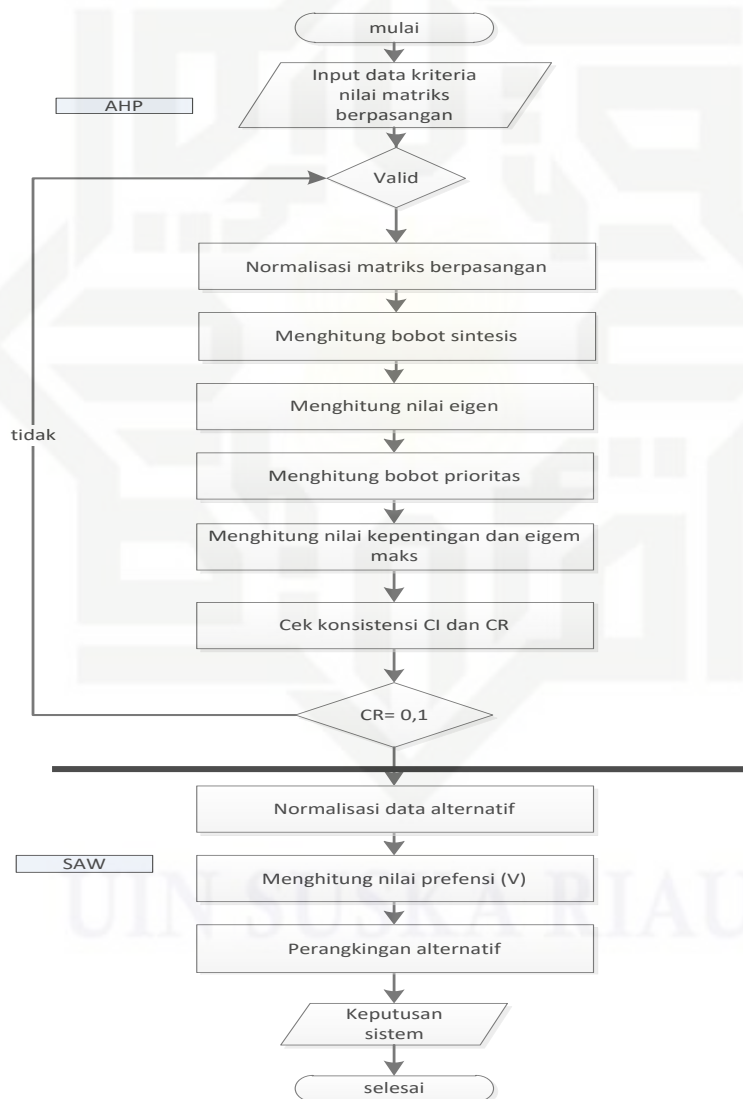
mulai

Input data kriteria nilai matriks berpasangan

AHP

Valid

Normalisasi matriks berpasangan

Menghitung bobot sintesis

tidak

Menghitung nilai eigen

Menghitung bobot prioritas

Menghitung nilai kepentingan dan eigem maks

Cek konsistensi CI dan CR

CR= 0,1

Normalisasi data alternatif

SAW

Menghitung nilai prefensi (V)

UIN SUSKA RIAU

Perangkingan alternatif

Keputusan sistem

selesai